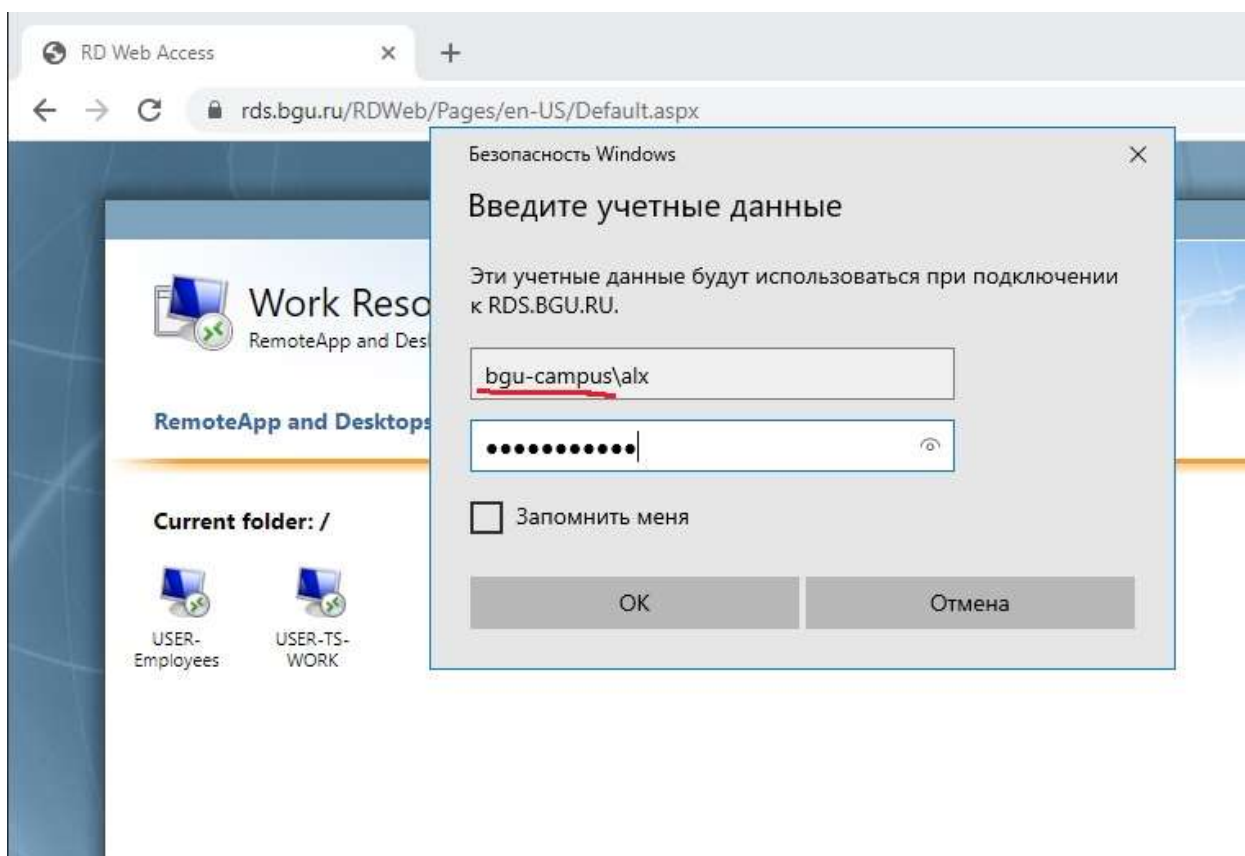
RD Web Access ×
+
rds.bgu.ru/RDWeb/Pages/en-US/Default.aspx

Work Reso
RemoteApp and Des

RemoteApp and Desktops

Current folder: /

USER-Employees
USER-TS-WORK

Безопасность Windows ×

Введите учетные данные

Эти учетные данные будут использоваться при подключении к RDS.BGU.RU.

bgu-campus\alx

•••••••••••

Запомнить меня

OK
Отмена